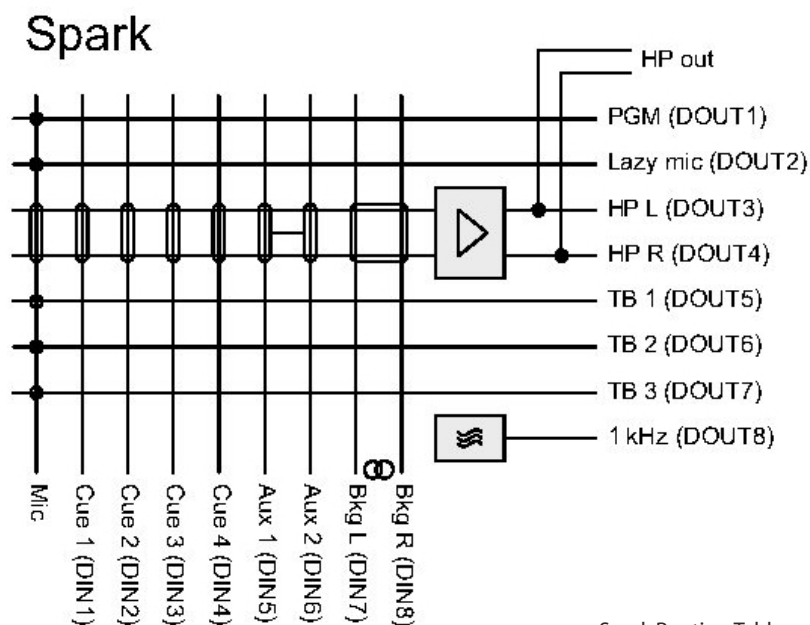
Spark

HP out
PGM (DOUT1)
Lazy mic (DOUT2)
HP L (DOUT3)
HP R (DOUT4)
TB 1 (DOUT5)
TB 2 (DOUT6)
TB 3 (DOUT7)
1 kHz (DOUT8)

Mic
Cue 1 (DIN1)
Cue 2 (DIN2)
Cue 3 (DIN3)
Cue 4 (DIN4)
Aux 1 (DIN5)
Aux 2 (DIN6)
Bkg L (DIN7)
Bkg R (DIN8)

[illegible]